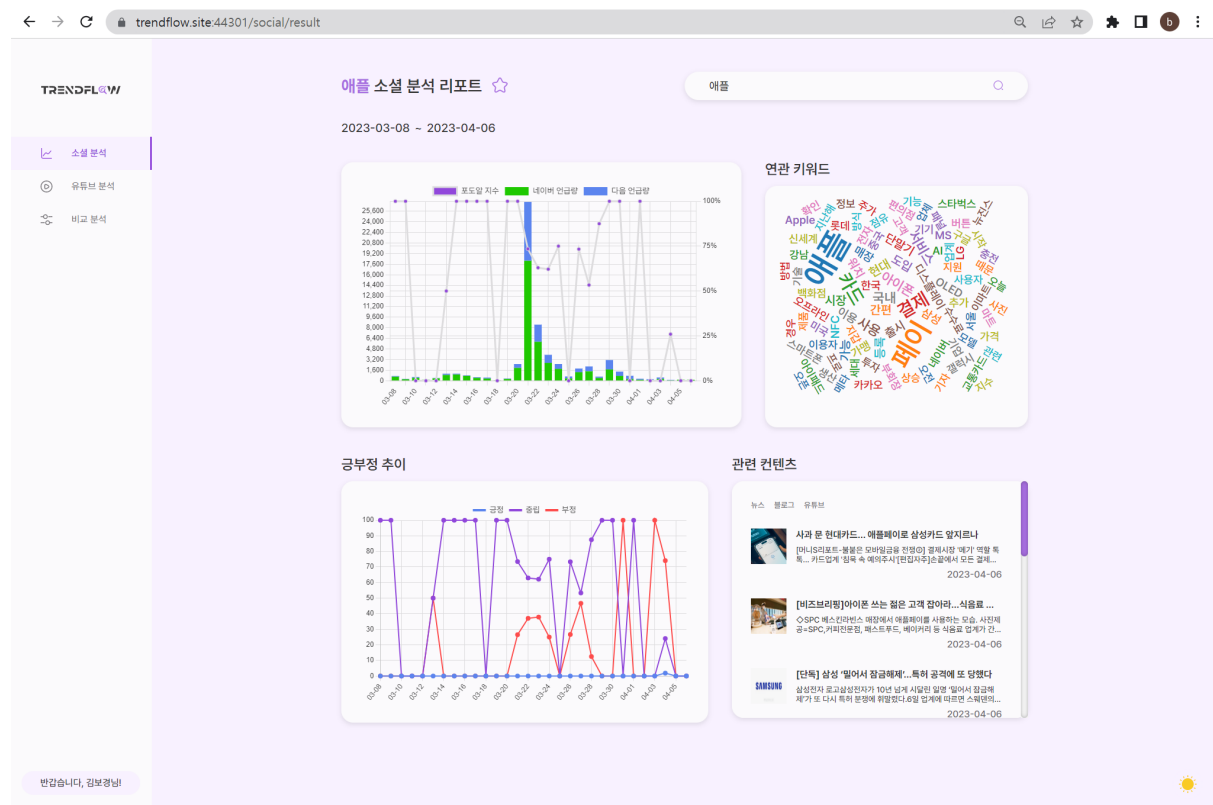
trendflow.site:44301/social/result

TRENDFLOW

소셜 분석
유튜브 분석
비교 분석

반갑습니다, 김보경님!

애플 소셜 분석 리포트

애플

2023-03-08 ~ 2023-04-06

포도알 지수 네이버 언급량 다음 언급량

25,600
24,000
22,400
20,800
19,200
17,600
16,000
14,400
12,800
11,200
9,600
8,000
6,400
4,800
3,200
1,600
0

100%
75%
50%
25%
0%

03-08 03-10 03-12 03-14 03-16 03-18 03-20 03-22 03-24 03-26 03-28 03-30 04-01 04-03 04-05

연관 키워드

애플 페이 결제 카드 서비스 아이폰 현대 사용 국내 출시 삼성 한국 시장 이용 OLED 디스플레이 갤럭시 Apple 스타벅스 정보 롯데 신세계 강남 백화점 오프라인 NFC 이용자 카카오 사용자 지원 가격 기능 편의점 간편 추가 LG AI MS 버튼 충전 관련 교통카드 지수 도입 매장 확인

긍부정 추이

긍정 중립 부정

100
90
80
70
60
50
40
30
20
10
0

03-08 03-10 03-12 03-14 03-16 03-18 03-20 03-22 03-24 03-26 03-28 03-30 04-01 04-03 04-05

관련 컨텐츠

뉴스 블로그 유튜브

사과 문 현대카드... 애플페이로 삼성카드 앞지르나
[머니S리포트-불붙은 모바일금융 전쟁④] 결제시장 '메기' 역할 톡톡... 카드업계 '침묵 속 예의주시'[편집자주]손끝에서 모든 결제...
2023-04-06

[비즈브리핑]아이폰 쓰는 젊은 고객 잡아라...식음료 ...
◇SPC 베스킨라빈스 매장에서 애플페이를 사용하는 모습. 사진제공=SPC,커피전문점, 패스트푸드, 베이커리 등 식음료 업계가 간...
2023-04-06

[단독] 삼성 '밀어서 잠금해제'...특허 공격에 또 당했다
SAMSUNG
삼성전자 로고삼성전자가 10년 넘게 시달린 일명 '밀어서 잠금해제'가 또 다시 특허 분쟁에 휘말렸다.6일 업계에 따르면 스웨덴의...
2023-04-06